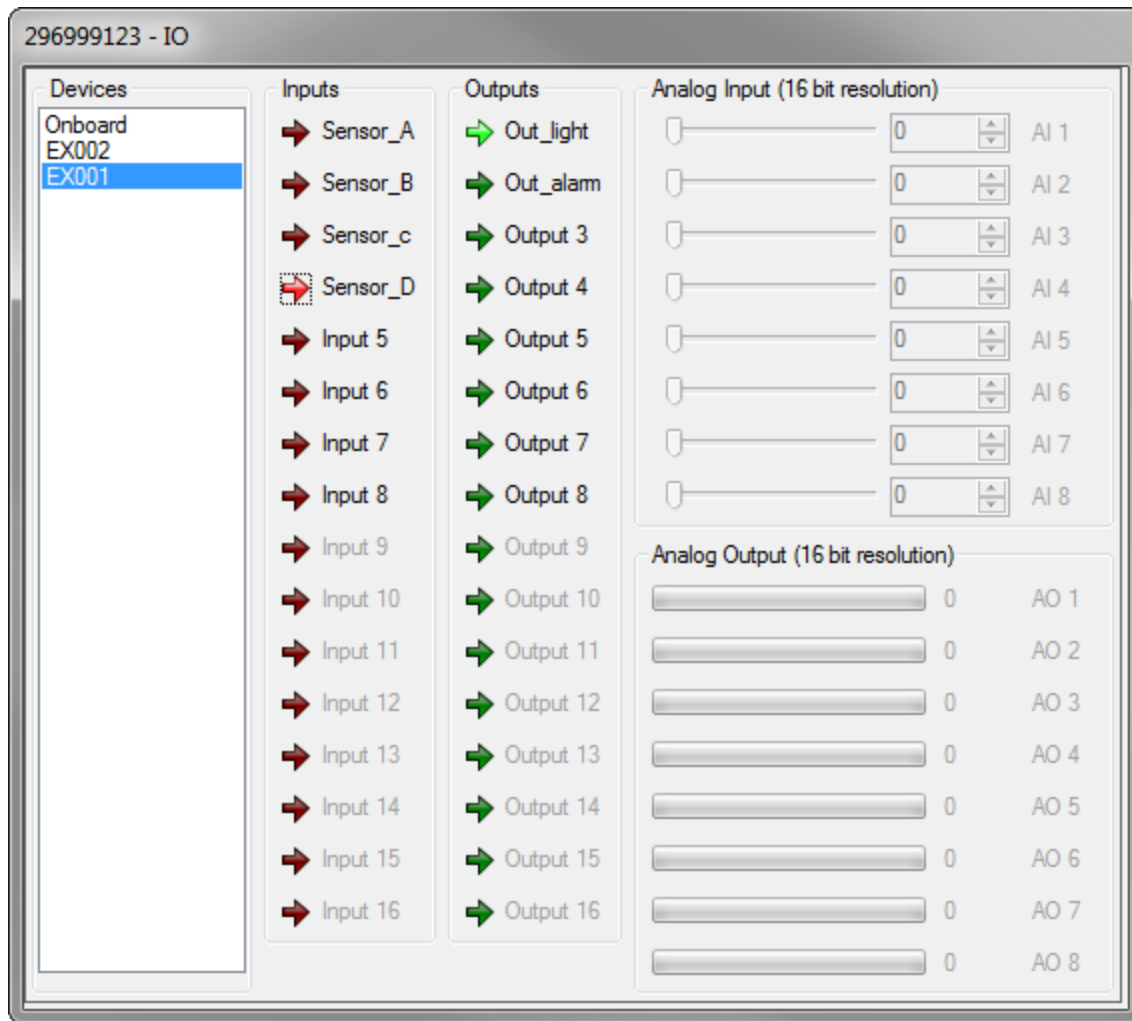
296999123 - IO

Devices
Onboard
EX002
EX001

Inputs
Sensor_A
Sensor_B
Sensor_c
Sensor_D
Input 5
Input 6
Input 7
Input 8
Input 9
Input 10
Input 11
Input 12
Input 13
Input 14
Input 15
Input 16

Outputs
Out_light
Out_alarm
Output 3
Output 4
Output 5
Output 6
Output 7
Output 8
Output 9
Output 10
Output 11
Output 12
Output 13
Output 14
Output 15
Output 16

Analog Input (16 bit resolution)
0 AI 1
0 AI 2
0 AI 3
0 AI 4
0 AI 5
0 AI 6
0 AI 7
0 AI 8

Analog Output (16 bit resolution)
0 AO 1
0 AO 2
0 AO 3
0 AO 4
0 AO 5
0 AO 6
0 AO 7
0 AO 8